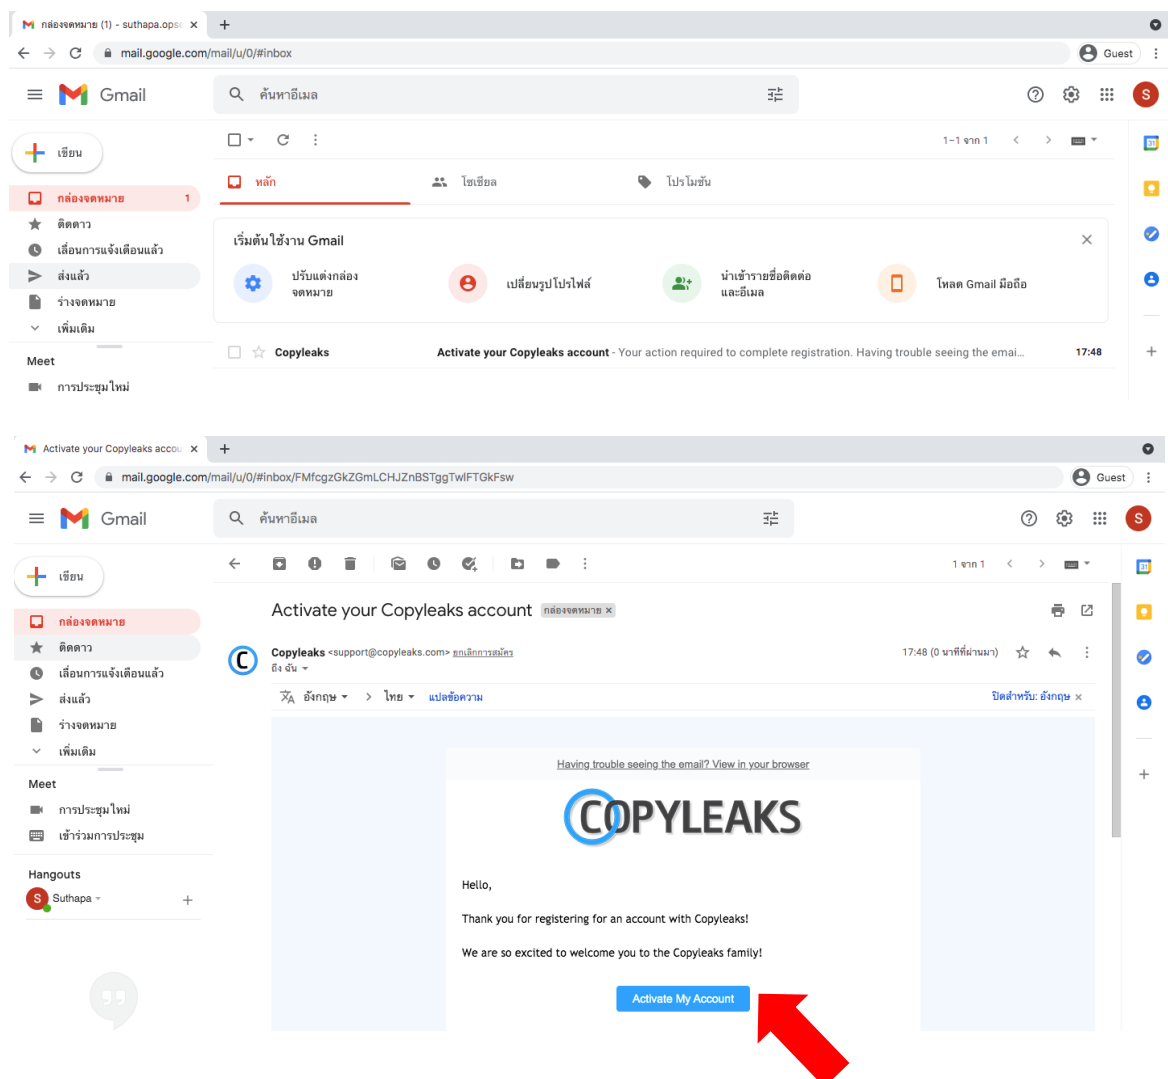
กล่องจดหมาย (1) - suthapa.ops
mail.google.com/mail/u/0/#inbox
Guest
Gmail
ค้นหาอีเมล
S
เขียน
กล่องจดหมาย 1
ติดดาว
เลื่อนการแจ้งเตือนแล้ว
ส่งแล้ว
ร่างจดหมาย
เพิ่มเติม
Meet
การประชุมใหม่
1–1 จาก 1
หลัก
โซเชียล
โปรโมชัน
เริ่มต้นใช้งาน Gmail
ปรับแต่งกล่องจดหมาย
เปลี่ยนรูปโปรไฟล์
นำเข้ารายชื่อติดต่อและอีเมล
โหลด Gmail มือถือ
Copyleaks Activate your Copyleaks account - Your action required to complete registration. Having trouble seeing the emai... 17:48

Activate your Copyleaks accou
mail.google.com/mail/u/0/#inbox/FMfcgzGkZGmLCHJZnBSTggTwlFTGkFsw
Guest
Gmail
ค้นหาอีเมล
S
เขียน
กล่องจดหมาย
ติดดาว
เลื่อนการแจ้งเตือนแล้ว
ส่งแล้ว
ร่างจดหมาย
เพิ่มเติม
Meet
การประชุมใหม่
เข้าร่วมการประชุม
Hangouts
Suthapa
1 จาก 1
Activate your Copyleaks account กล่องจดหมาย ×
Copyleaks <support@copyleaks.com> ยกเลิกการสมัคร
ถึง ฉัน
17:48 (0 นาทีที่ผ่านมา)
อังกฤษ > ไทย แปลข้อความ
ปิดสำหรับ: อังกฤษ ×
Having trouble seeing the email? View in your browser
COPYLEAKS
Hello,
Thank you for registering for an account with Copyleaks!
We are so excited to welcome you to the Copyleaks family!
Activate My Account